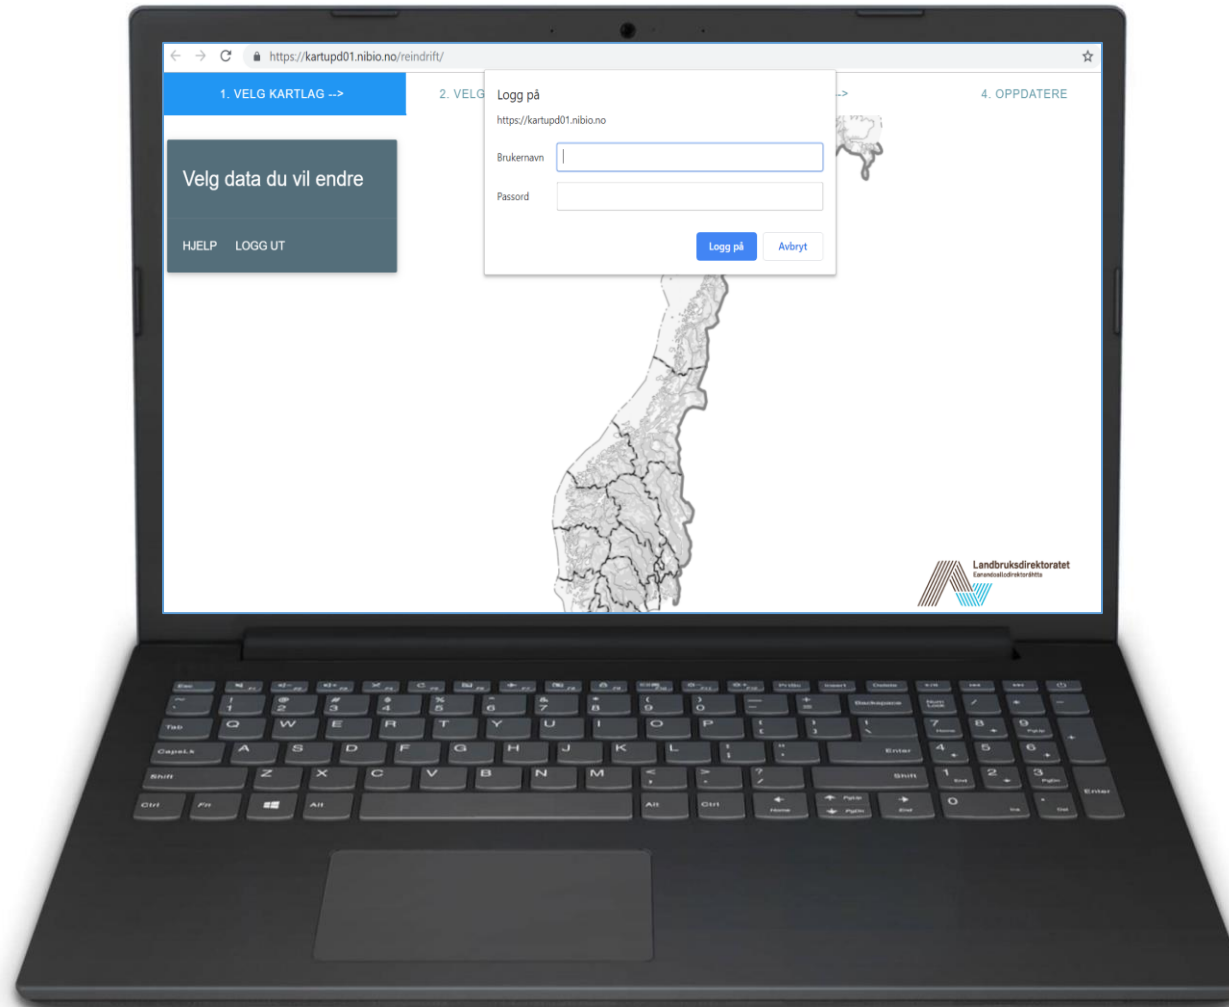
https://kartupd01.nibio.no/reindrift/

1. VELG KARTLAG -->

2. VELG

-->

4. OPPDATERE

Logg på

https://kartupd01.nibio.no

Brukernavn

Passord

Logg på

Avbryt

Velg data du vil endre

HJELP LOGG UT

Landbruksdirektoratet
Eanandoallodirektoráhtta

Esc
Tab
CapsLk
Shift
Ctrl
Fn
Alt
Q W E R T Y U I O P
A S D F G H J K L
Z X C V B N M
1 2 3 4 5 6 7 8 9 0
Backspace
Enter
Shift
Alt
Ctrl
PrtSc
Insert
Delete
Home
End
PgUp
PgDn
Num Lock
Enter